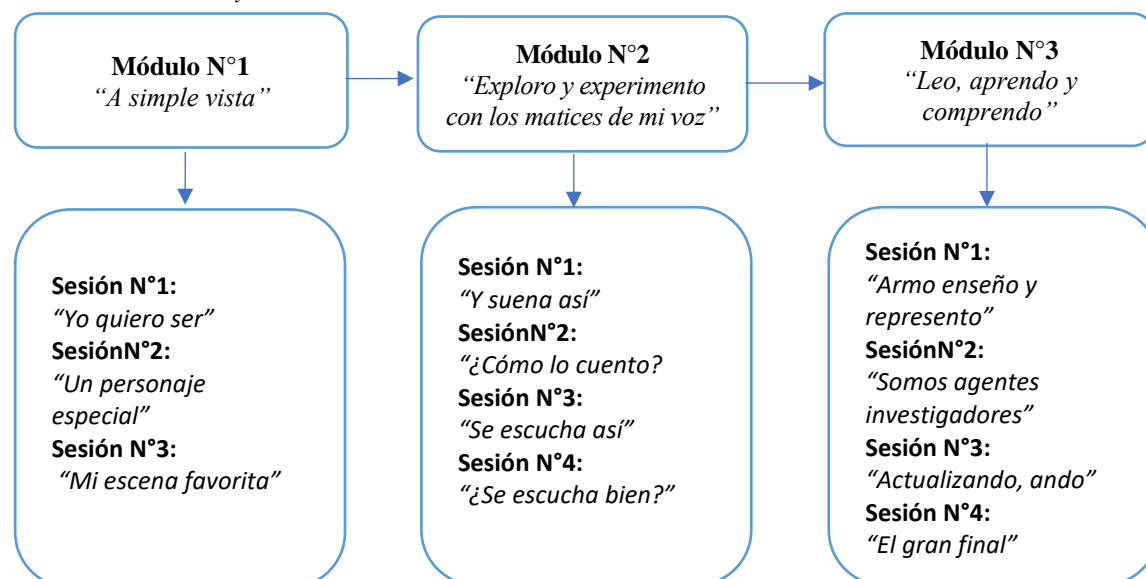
Módulo N°1
*"A simple vista"*

Módulo N°2
*"Exploro y experimento con los matices de mi voz"*

Módulo N°3
*"Leo, aprendo y comprendo"*

**Sesión N°1:**
*"Yo quiero ser"*
**SesiónN°2:**
*"Un personaje especial"*
**Sesión N°3:**
*"Mi escena favorita"*

**Sesión N°1:**
*"Y suena así"*
**SesiónN°2:**
*"¿Cómo lo cuento?*
**Sesión N°3:**
*"Se escucha así"*
**Sesión N°4:**
*"¿Se escucha bien?"*

**Sesión N°1:**
*"Armo enseño y represento"*
**SesiónN°2:**
*"Somos agentes investigadores"*
**Sesión N°3:**
*"Actualizando, ando"*
**Sesión N°4:**
*"El gran final"*